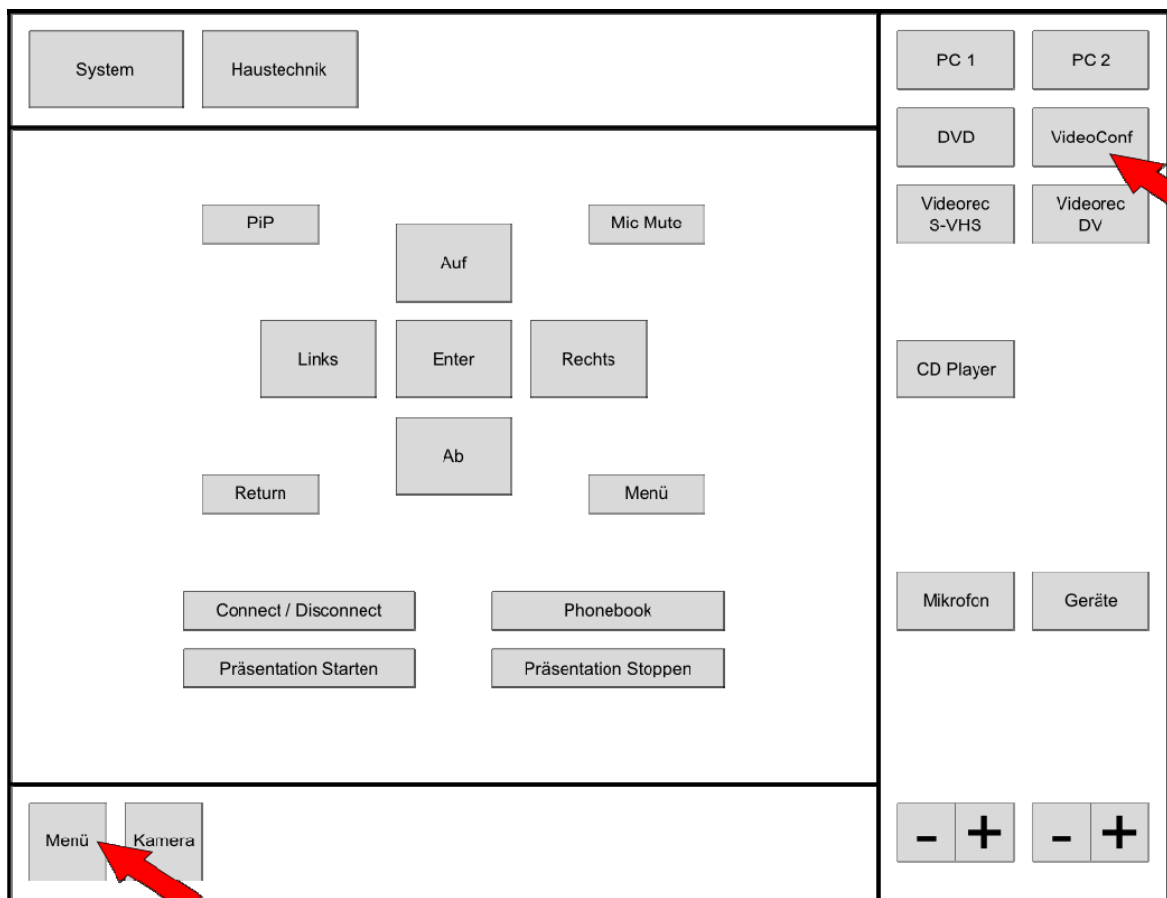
System Haustechnik

PiP

Mic Mute

Auf

Links Enter Rechts

Ab

Return

Menü

Connect / Disconnect

Phonebook

Präsentation Starten

Präsentation Stoppen

Menü Kamera

PC 1 PC 2

DVD VideoConf

Videorec S-VHS

Videorec DV

CD Player

Mikrofon Geräte

- + - +